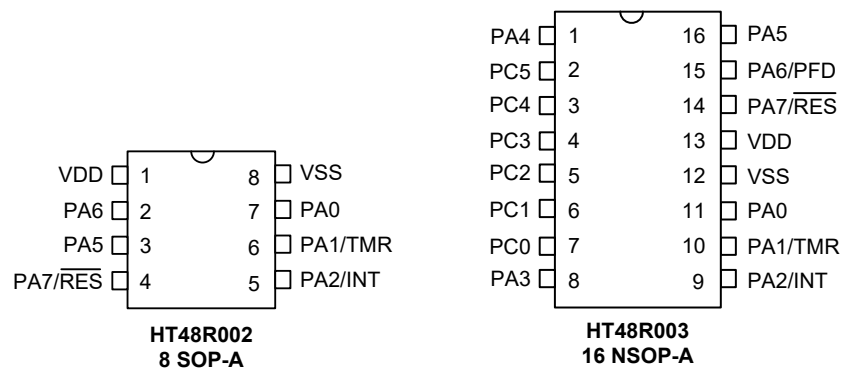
VDD 1
PA6 2
PA5 3
PA7/$\overline{RES}$ 4

8 VSS
7 PA0
6 PA1/TMR
5 PA2/INT

HT48R002
8 SOP-A

PA4 1
PC5 2
PC4 3
PC3 4
PC2 5
PC1 6
PC0 7
PA3 8

16 PA5
15 PA6/PFD
14 PA7/$\overline{RES}$
13 VDD
12 VSS
11 PA0
10 PA1/TMR
9 PA2/INT

HT48R003
16 NSOP-A